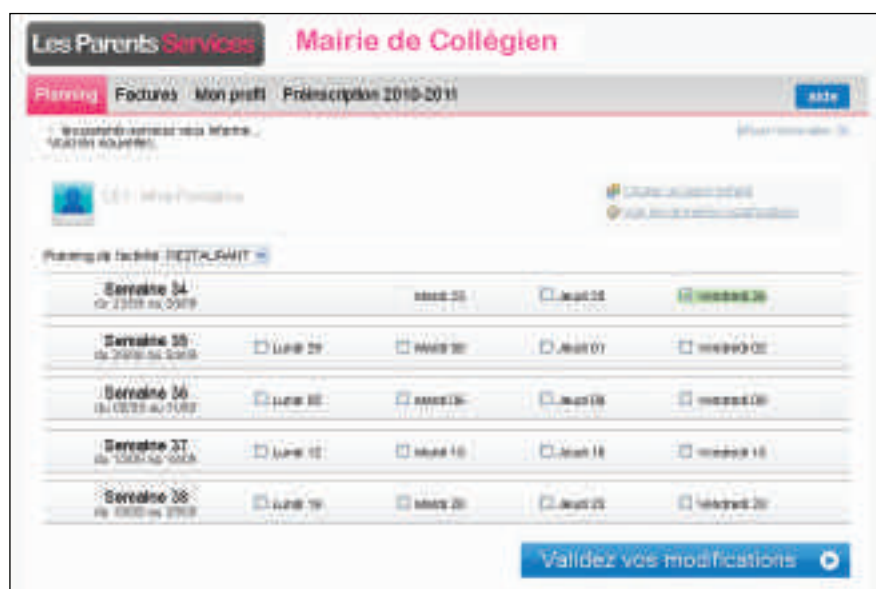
Les Parents Services

Mairie de Collégien

Planning Factures Mon profil Préinscription 2010-2011

Aide

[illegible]

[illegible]

Planning de l'activité RESTAURANT

| Semaine 34 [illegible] | | Mardi 25 | Jeudi 26 | Vendredi 26 |
|---|---|---|---|---|
| Semaine 35 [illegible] | Lundi 29 | Mardi 30 | Jeudi 01 | Vendredi 02 |
| Semaine 36 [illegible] | Lundi 05 | Mardi 06 | Jeudi 08 | Vendredi 09 |
| Semaine 37 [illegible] | Lundi 12 | Mardi 13 | Jeudi 15 | Vendredi 16 |
| Semaine 38 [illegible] | Lundi 19 | Mardi 20 | Jeudi 22 | Vendredi 23 |

Validez vos modifications